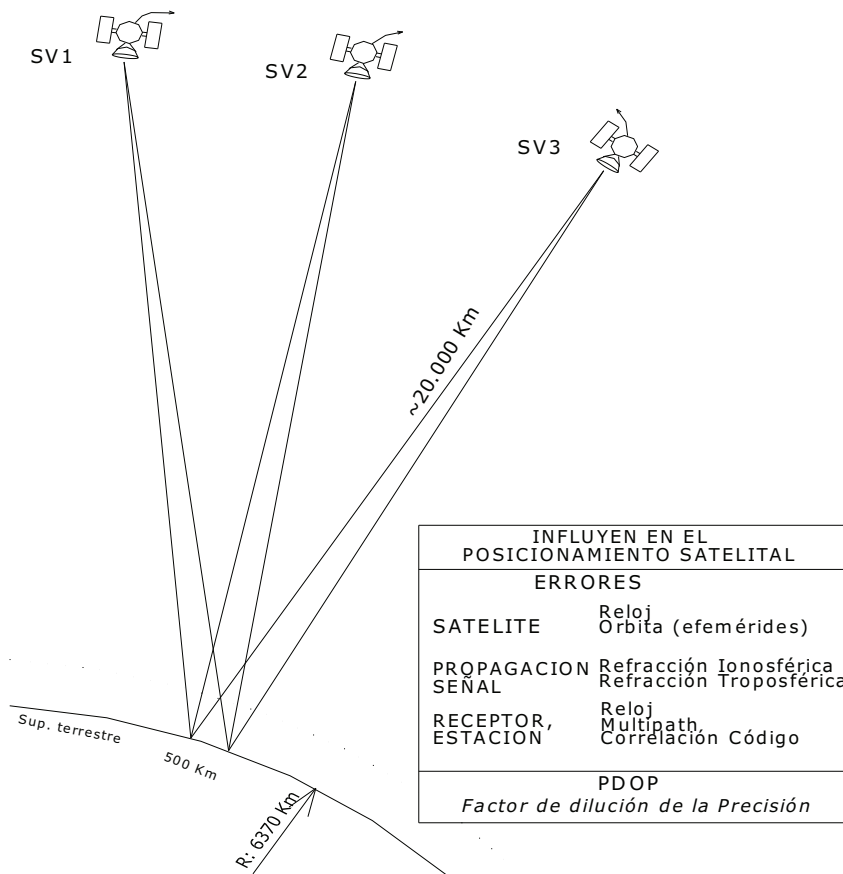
SV1

SV2

SV3

~20.000 Km

| INFLUYEN EN EL POSICIONAMIENTO SATELITAL | |
|---|---|
| ERRORES | |
| SATELITE | Reloj Orbita (efemérides) |
| PROPAGACION SEÑAL | Refracción Ionosférica Refracción Troposférica |
| RECEPTOR, ESTACION | Reloj Multipath Correlación Código |
| PDOP | |
| *Factor de dilución de la Precisión* | |

Sup. terrestre

500 Km

R: 6370 Km